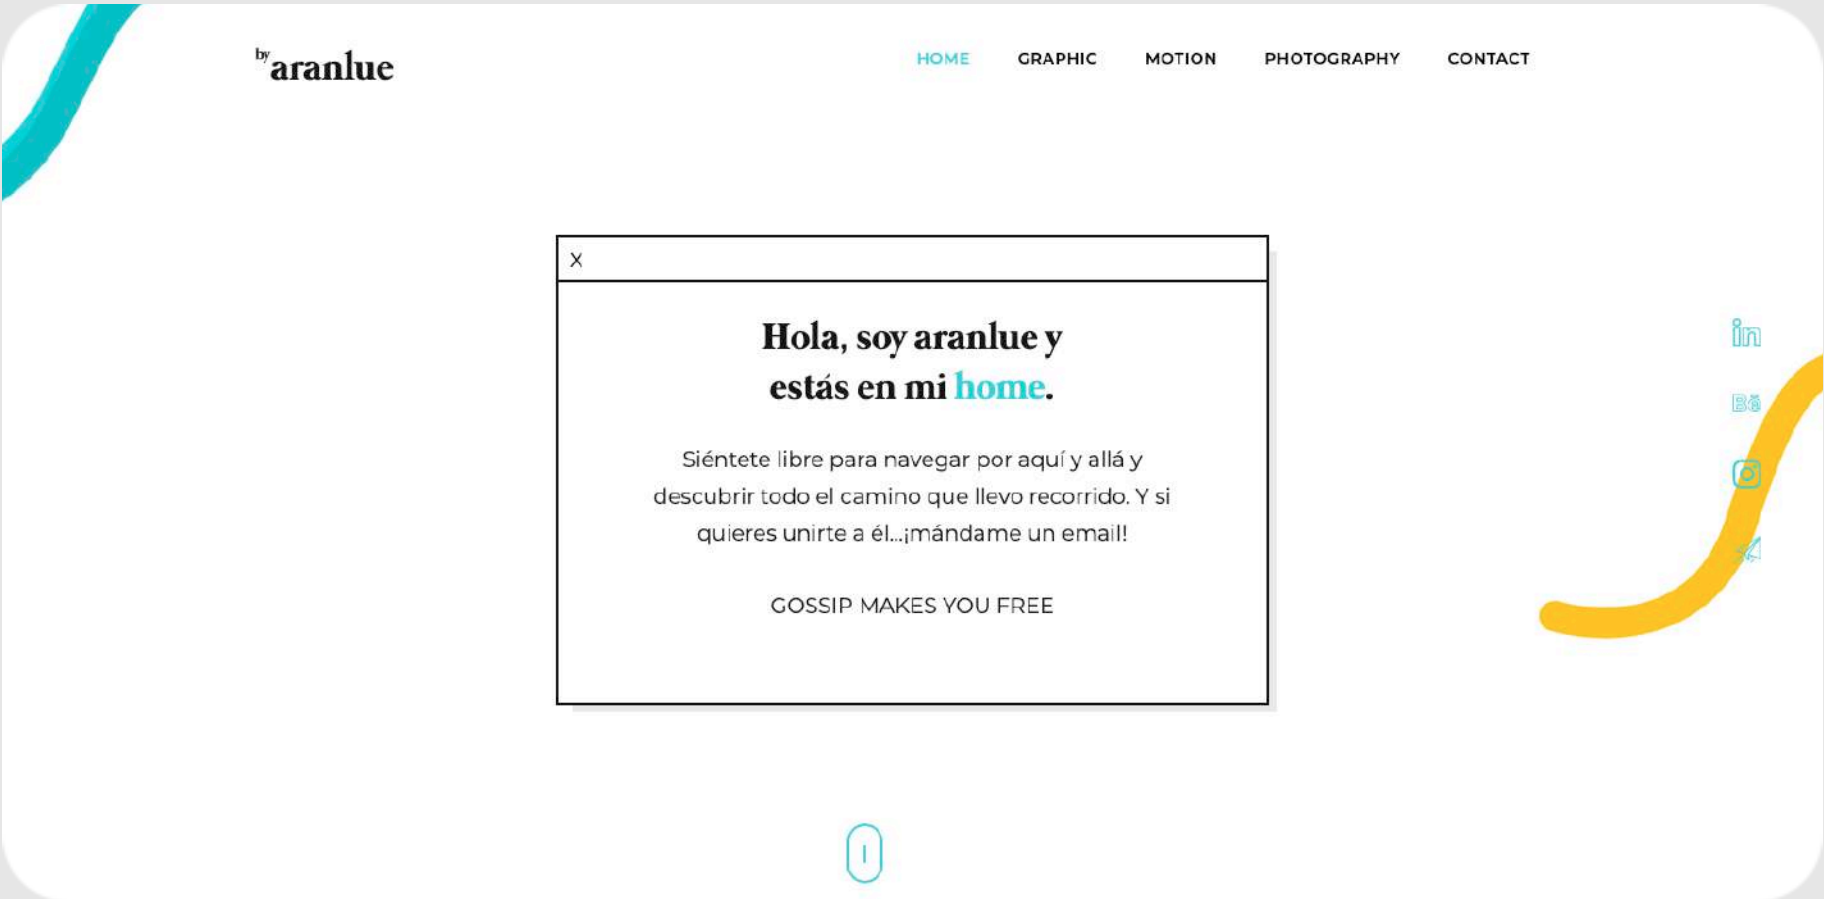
by aranlue

HOME GRAPHIC MOTION PHOTOGRAPHY CONTACT

X

Hola, soy aranlue y estás en mi home.

Siéntete libre para navegar por aquí y allá y descubrir todo el camino que llevo recorrido. Y si quieres unirte a él...¡mándame un email!

GOSSIP MAKES YOU FREE